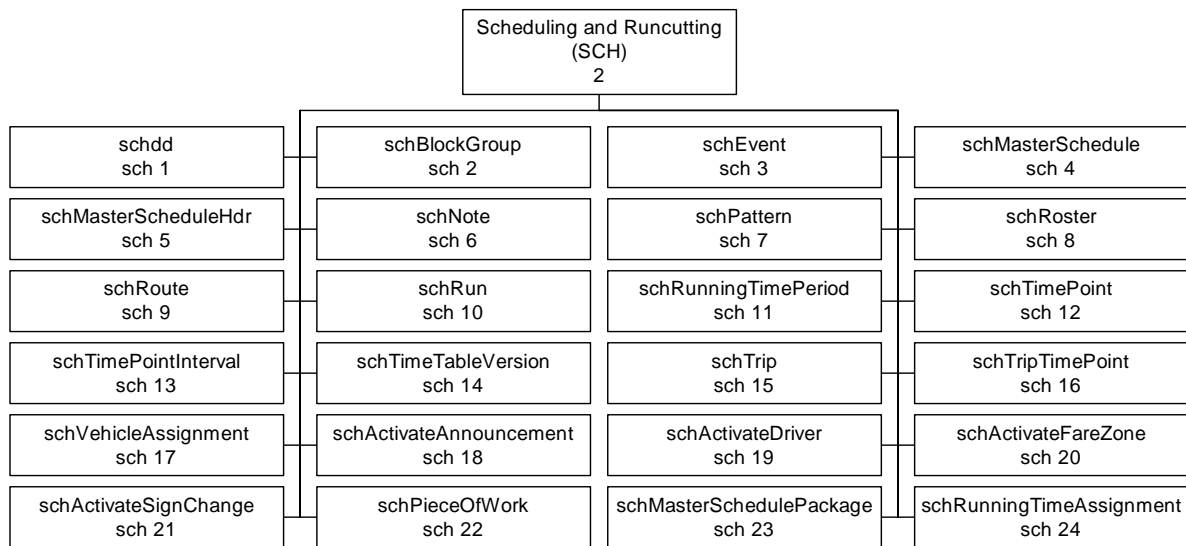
Scheduling and Runcutting
(SCH)
2

schdd
sch 1

schBlockGroup
sch 2

schEvent
sch 3

schMasterSchedule
sch 4

schMasterScheduleHdr
sch 5

schNote
sch 6

schPattern
sch 7

schRoster
sch 8

schRoute
sch 9

schRun
sch 10

schRunningTimePeriod
sch 11

schTimePoint
sch 12

schTimePointInterval
sch 13

schTimeTableVersion
sch 14

schTrip
sch 15

schTripTimePoint
sch 16

schVehicleAssignment
sch 17

schActivateAnnouncement
sch 18

schActivateDriver
sch 19

schActivateFareZone
sch 20

schActivateSignChange
sch 21

schPieceOfWork
sch 22

schMasterSchedulePackage
sch 23

schRunningTimeAssignment
sch 24